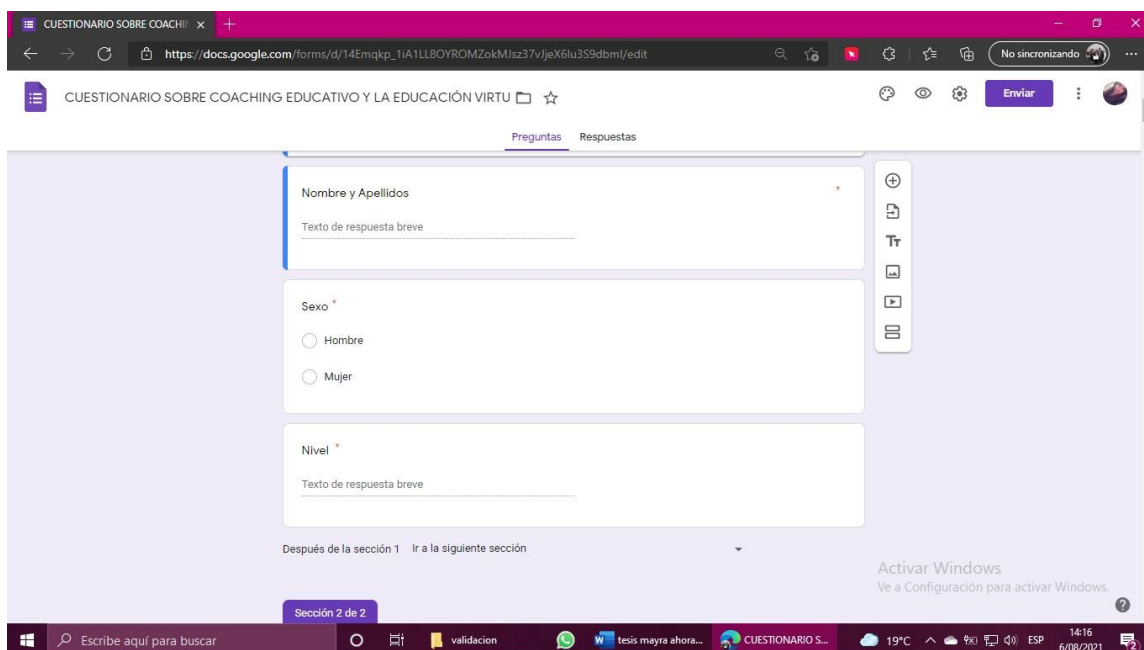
CUESTIONARIO SOBRE COACHI ×

https://docs.google.com/forms/d/14Emqkp_1iA1LL8OYROMZokMJsz37vJjeX6lu3S9dbml/edit

No sincronizando

CUESTIONARIO SOBRE COACHING EDUCATIVO Y LA EDUCACIÓN VIRTU

Enviar

Preguntas Respuestas

Nombre y Apellidos *

Texto de respuesta breve

Sexo *

Hombre

Mujer

Nivel *

Texto de respuesta breve

Después de la sección 1 Ir a la siguiente sección

Activar Windows
Ve a Configuración para activar Windows.

Sección 2 de 2

Escribe aquí para buscar

validacion

tesis mayra ahora...

CUESTIONARIO S...

19°C ESP 14:16 6/08/2021